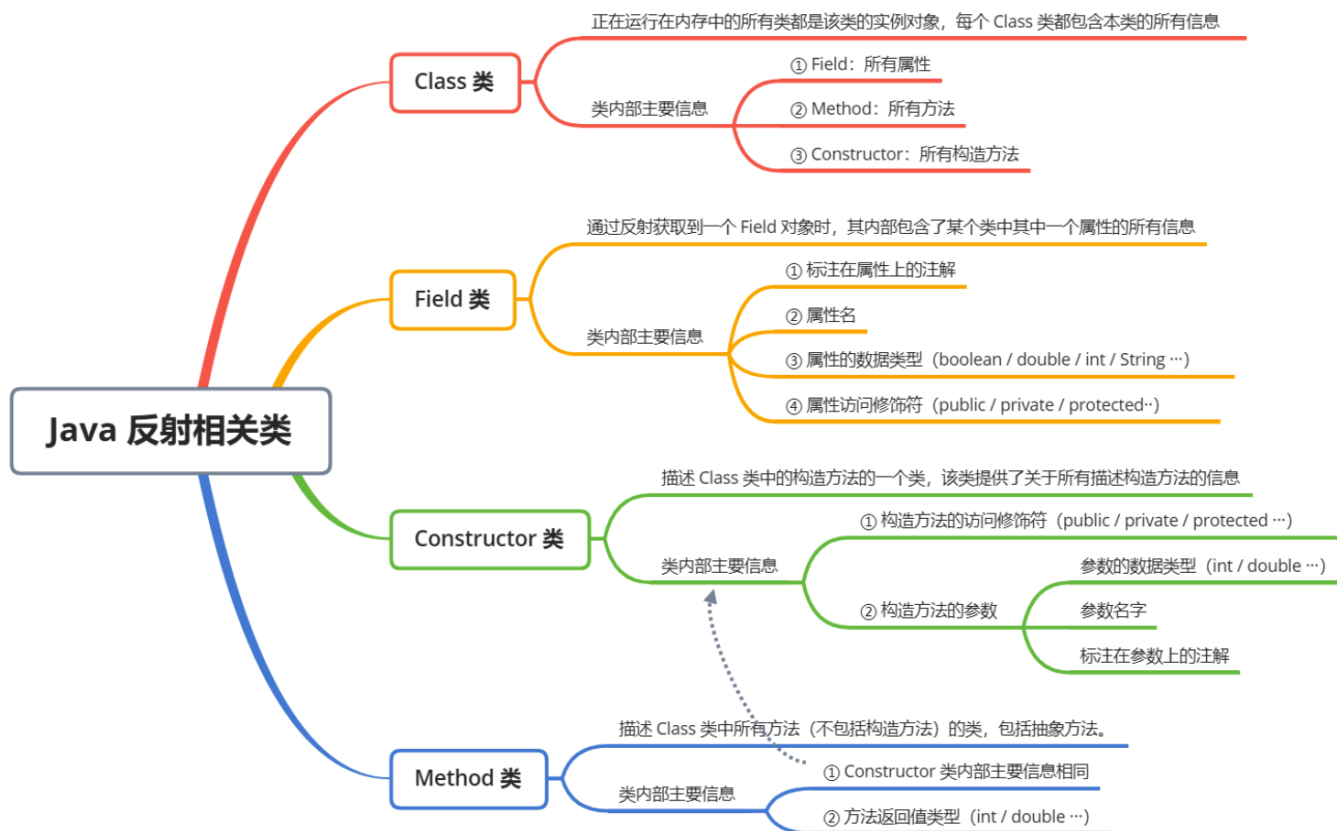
Java 反射相关类

Class 类
正在运行在内存中的所有类都是该类的实例对象，每个 Class 类都包含本类的所有信息
类内部主要信息
① Field：所有属性
② Method：所有方法
③ Constructor：所有构造方法

Field 类
通过反射获取到一个 Field 对象时，其内部包含了某个类中其中一个属性的所有信息
类内部主要信息
① 标注在属性上的注解
② 属性名
③ 属性的数据类型（boolean / double / int / String …）
④ 属性访问修饰符（public / private / protected··）

Constructor 类
描述 Class 类中的构造方法的一个类，该类提供了关于所有描述构造方法的信息
类内部主要信息
① 构造方法的访问修饰符（public / private / protected …）
② 构造方法的参数
参数的数据类型（int / double …）
参数名字
标注在参数上的注解

Method 类
描述 Class 类中所有方法（不包括构造方法）的类，包括抽象方法。
类内部主要信息
① Constructor 类内部主要信息相同
② 方法返回值类型（int / double …）